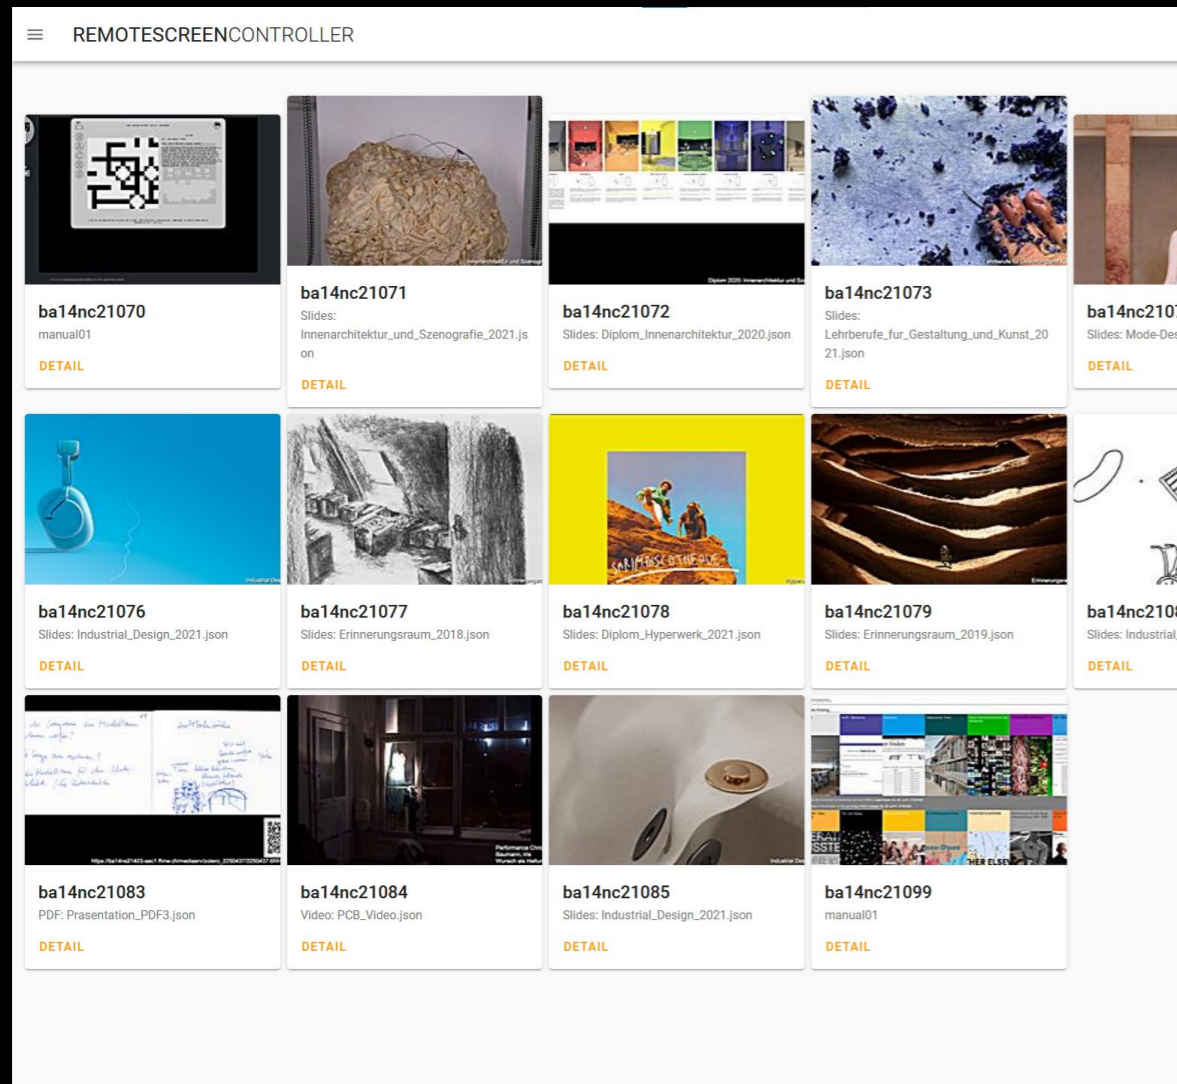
REMOTESCREENCONTROLLER

ba14nc21070
manual01
DETAIL

ba14nc21071
Slides: Innenarchitektur_und_Szenografie_2021.json
DETAIL

ba14nc21072
Slides: Diplom_Innenarchitektur_2020.json
DETAIL

ba14nc21073
Slides: Lehrberufe_fur_Gestaltung_und_Kunst_2021.json
DETAIL

ba14nc2107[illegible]
Slides: Mode-Des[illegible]
DETAIL

ba14nc21076
Slides: Industrial_Design_2021.json
DETAIL

ba14nc21077
Slides: Erinnerungsraum_2018.json
DETAIL

ba14nc21078
Slides: Diplom_Hyperwerk_2021.json
DETAIL

ba14nc21079
Slides: Erinnerungsraum_2019.json
DETAIL

ba14nc2108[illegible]
Slides: Industrial_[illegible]
DETAIL

ba14nc21083
PDF: Prasentation_PDF3.json
DETAIL

ba14nc21084
Video: PCB_Video.json
DETAIL

ba14nc21085
Slides: Industrial_Design_2021.json
DETAIL

ba14nc21099
manual01
DETAIL